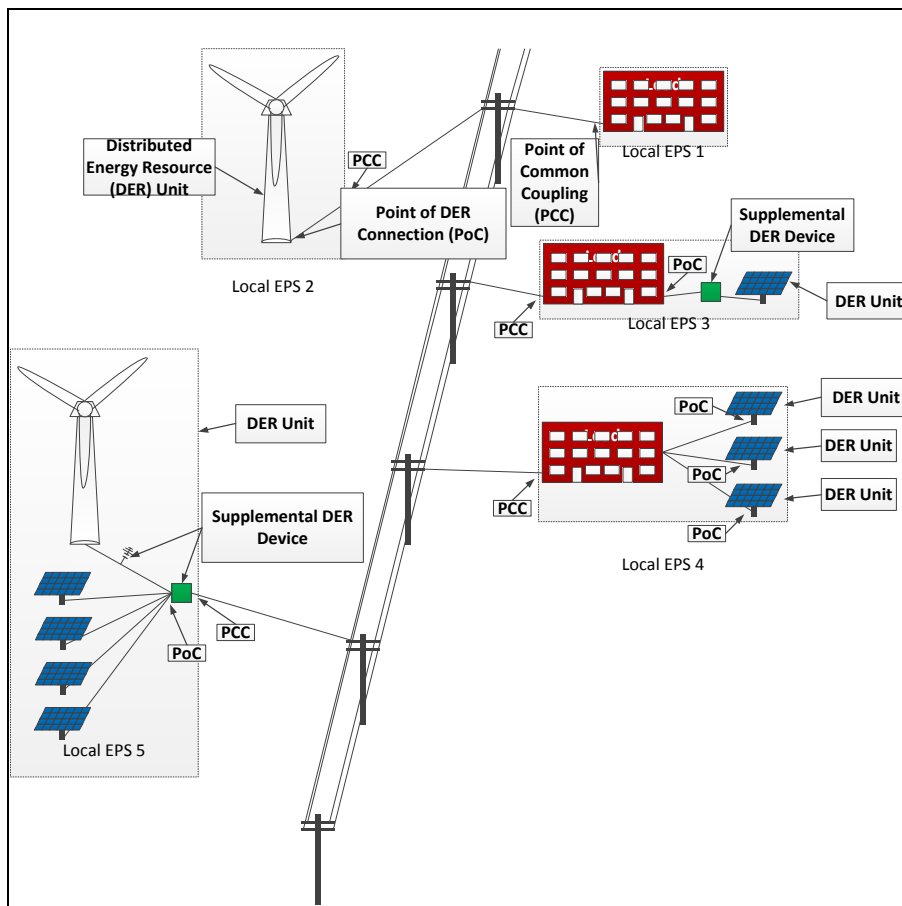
Distributed Energy Resource (DER) Unit

PCC

Point of DER Connection (PoC)

Local EPS 2

Point of Common Coupling (PCC)

Local EPS 1

Supplemental DER Device

PoC

PCC

Local EPS 3

DER Unit

DER Unit

DER Unit

PoC

DER Unit

PoC

DER Unit

PCC

PoC

Supplemental DER Device

Local EPS 4

PCC

PoC

Local EPS 5